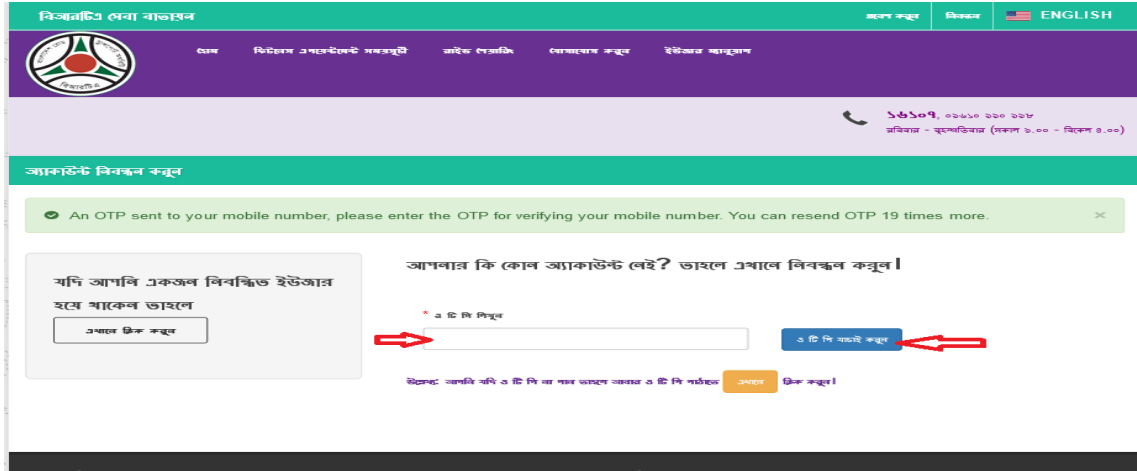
বিআরটিএ সেবা বাতায়ন

প্রবেশ করুন | নিবন্ধন | ENGLISH

হোম | ড্রাইভিং লাইসেন্স অ্যাপয়েন্টমেন্ট সম্পর্কিত | গাইড লাইন্স | যোগাযোগ করুন | ইউজার ম্যানুয়াল

১৬১০৭, ০৯৬১০ ৯৯০ ৯৯৮
রবিবার - বৃহস্পতিবার (সকাল ৯.০০ - বিকেল ৫.০০)

অ্যাকাউন্ট নিবন্ধন করুন

An OTP sent to your mobile number, please enter the OTP for verifying your mobile number. You can resend OTP 19 times more.

×

যদি আপনি একজন নিবন্ধিত ইউজার হয়ে থাকেন তাহলে

এখানে ক্লিক করুন

আপনার কি কোন অ্যাকাউন্ট নেই? তাহলে এখানে নিবন্ধন করুন।

* ও টি পি লিখুন

ও টি পি যাচাই করুন

উল্লেখ্য: আপনি যদি ও টি পি না পান তাহলে আবার ও টি পি পাঠাতে এখানে ক্লিক করুন।